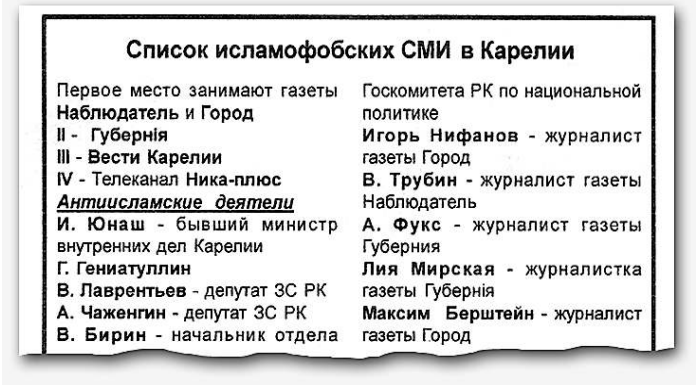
Список исламофобских СМИ в Карелии

Первое место занимают газеты Наблюдатель и Город
II - Губернія
III - Вести Карелии
IV - Телеканал Ника-плюс
Антиисламские деятели
И. Юнаш - бывший министр внутренних дел Карелии
Г. Гениатуллин
В. Лаврентьев - депутат ЗС РК
А. Чаженгин - депутат ЗС РК
В. Бирин - начальник отдела Госкомитета РК по национальной политике
Игорь Нифанов - журналист газеты Город
В. Трубин - журналист газеты Наблюдатель
А. Фукс - журналист газеты Губерния
Лия Мирская - журналистка газеты Губернія
Максим Берштейн - журналист газеты Город